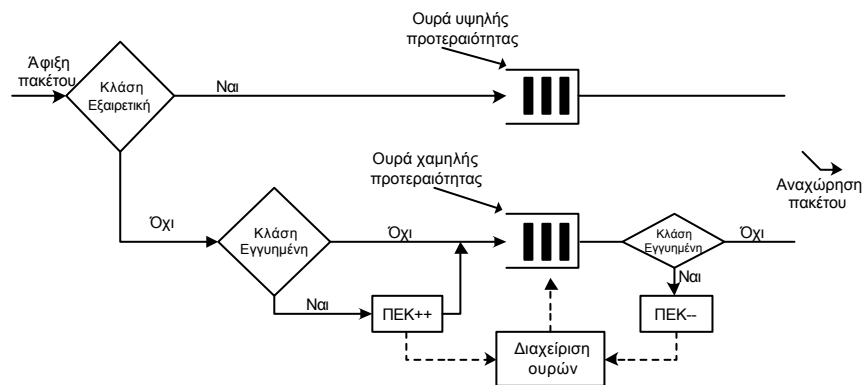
Ουρά υψηλής προτεραιότητας

Άφιξη πακέτου

Κλάση Εξαιρετική

Ναι

Ουρά χαμηλής προτεραιότητας

Αναχώρηση πακέτου

Όχι

Κλάση Εγγυημένη

Όχι

Κλάση Εγγυημένη

Όχι

Ναι

Ναι

ΠΕΚ++

ΠΕΚ--

Διαχείριση ουρών